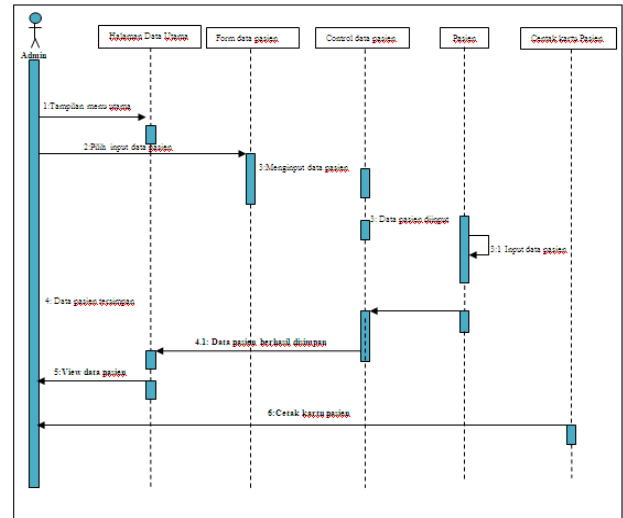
Admin

Halaman Data Utama

Form data pasien

Control data pasien

Pasien

Cestak kartu Pasien

1:Tampilan menu utama

2:Pilih input data pasien

3:Menginput data pasien

3: Data pasien diinput

3:1 Input data pasien

4: Data pasien tersimpan

4.1: Data pasien berhasil disimpan

5:View data pasien

6:Cetak kartu pasien